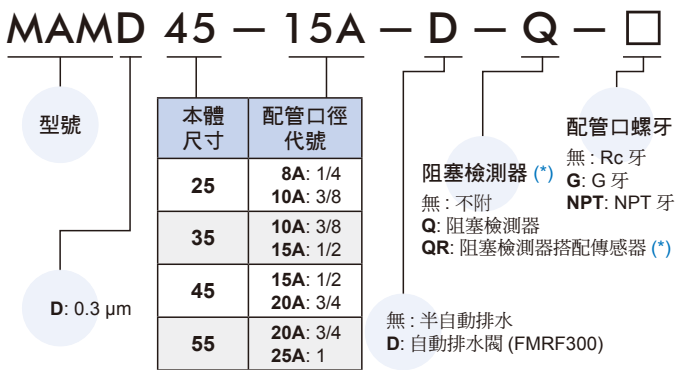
MAMD 45 — 15A — D — Q — □

型號

D: 0.3 µm

| 本體尺寸 | 配管口徑代號 |
|---|---|
| 25 | 8A: 1/4 10A: 3/8 |
| 35 | 10A: 3/8 15A: 1/2 |
| 45 | 15A: 1/2 20A: 3/4 |
| 55 | 20A: 3/4 25A: 1 |

無 : 半自動排水
D: 自動排水閥 (FMRF300)

阻塞檢測器 (*)
無 : 不附
Q: 阻塞檢測器
QR: 阻塞檢測器搭配傳感器 (*)

配管口螺牙
無 : Rc 牙
G: G 牙
NPT: NPT 牙